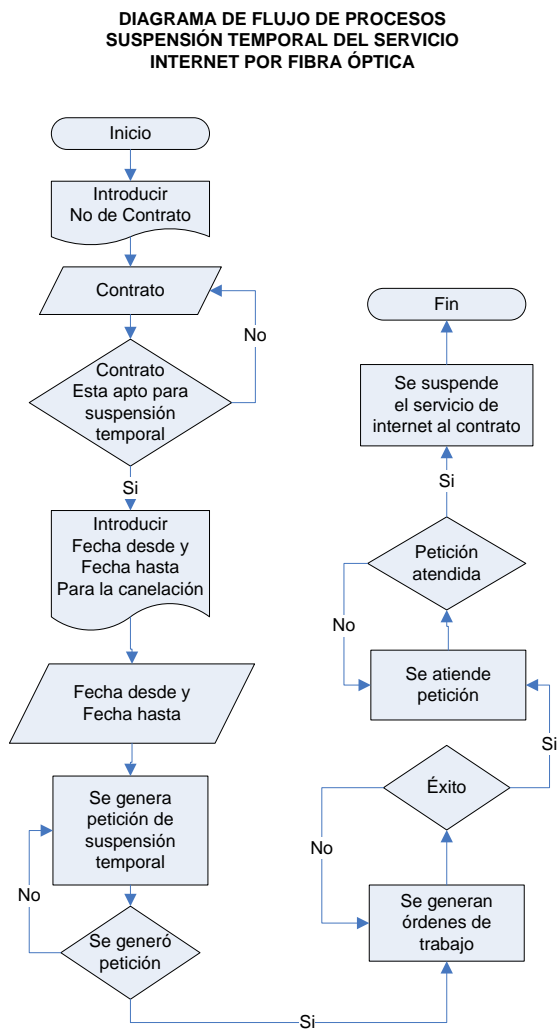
DIAGRAMA DE FLUJO DE PROCESOS
SUSPENSIÓN TEMPORAL DEL SERVICIO
INTERNET POR FIBRA ÓPTICA

Inicio

Introducir
No de Contrato

Contrato

No

Contrato
Esta apto para
suspensión
temporal

Si

Introducir
Fecha desde y
Fecha hasta
Para la canelación

Fecha desde y
Fecha hasta

Se genera
petición de
suspensión
temporal

No

Se generó
petición

Si

Fin

Se suspende
el servicio de
internet al contrato

Si

Petición
atendida

No

Se atiende
petición

Si

Éxito

No

Se generan
órdenes de
trabajo